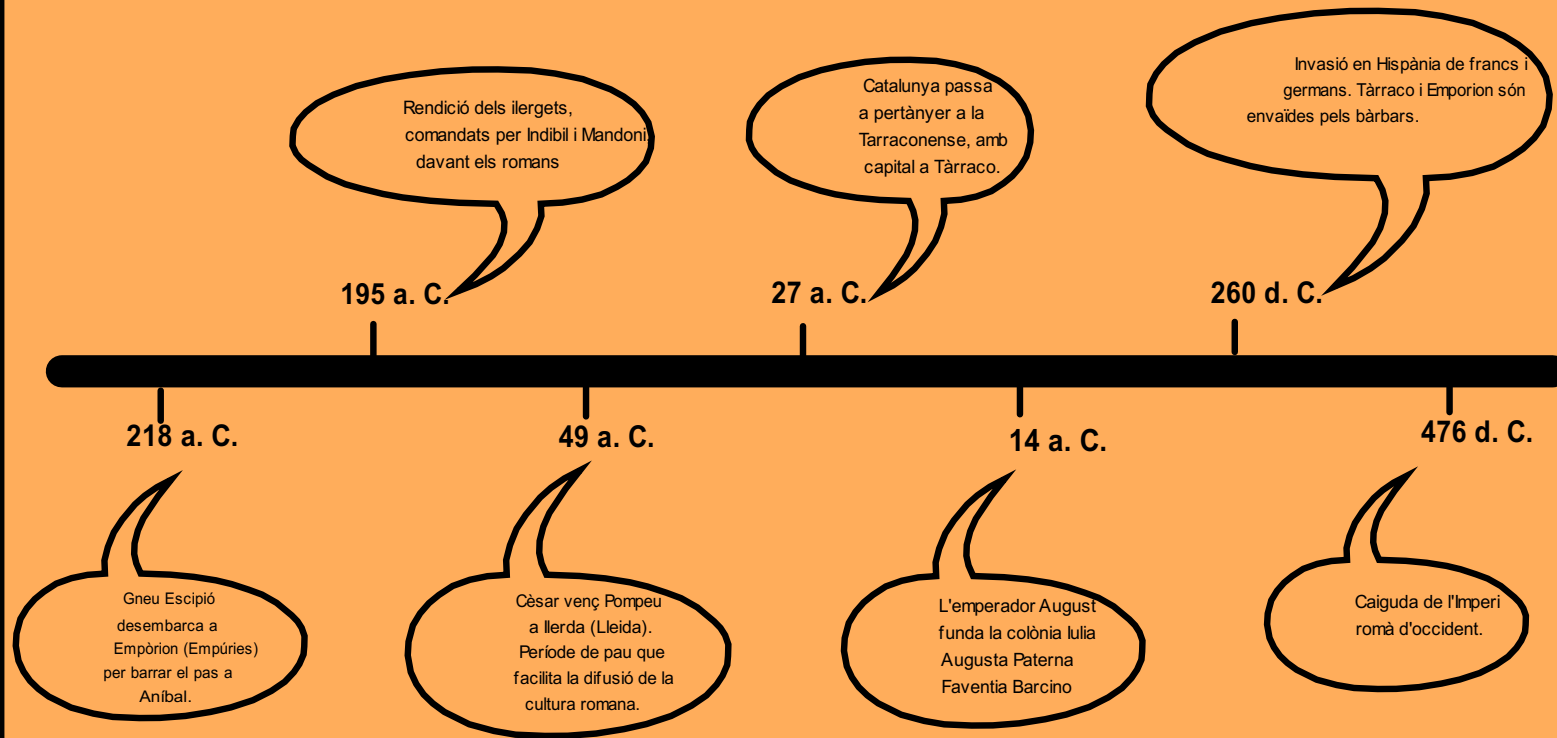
Rendició dels ilergets, comandats per Indibil i Mandoni davant els romans

195 a. C.

Catalunya passa a pertànyer a la Tarraconense, amb capital a Tàrraco.

27 a. C.

Invasió en Hispània de francs i germans. Tàrraco i Emporion són envaïdes pels bàrbars.

260 d. C.

218 a. C.

49 a. C.

14 a. C.

476 d. C.

Gneu Escipió desembarca a Empòrion (Empúries) per barrar el pas a Aníbal.

Cèsar venç Pompeu a Ilerda (Lleida). Període de pau que facilita la difusió de la cultura romana.

L'emperador August funda la colònia Iulia Augusta Paterna Faventia Barcino

Caiguda de l'Imperi romà d'occident.